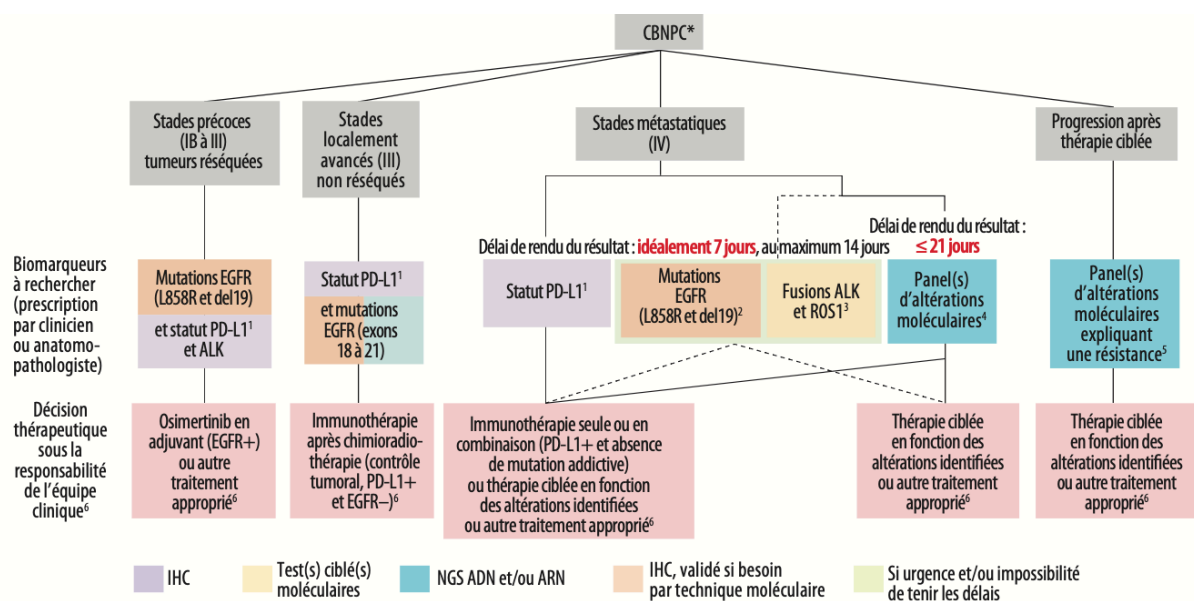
CBNPC*

Stades précoces (IB à III) tumeurs réséquées

Stades localement avancés (III) non réséqués

Stades métastatiques (IV)

Progression après thérapie ciblée

Délai de rendu du résultat : idéalement 7 jours, au maximum 14 jours

Délai de rendu du résultat : ≤ 21 jours

Biomarqueurs à rechercher (prescription par clinicien ou anatomopathologiste)

Mutations EGFR (L858R et del19)

et statut PD-L1$^1$ et ALK

Statut PD-L1$^1$

et mutations EGFR (exons 18 à 21)

Statut PD-L1$^1$

Mutations EGFR (L858R et del19)$^2$

Fusions ALK et ROS1$^3$

Panel(s) d'altérations moléculaires$^4$

Panel(s) d'altérations moléculaires expliquant une résistance$^5$

Décision thérapeutique sous la responsabilité de l'équipe clinique$^6$

Osimertinib en adjuvant (EGFR+) ou autre traitement approprié$^6$

Immunothérapie après chimioradiothérapie (contrôle tumoral, PD-L1+ et EGFR–)$^6$

Immunothérapie seule ou en combinaison (PD-L1+ et absence de mutation addictive) ou thérapie ciblée en fonction des altérations identifiées ou autre traitement approprié$^6$

Thérapie ciblée en fonction des altérations identifiées ou autre traitement approprié$^6$

Thérapie ciblée en fonction des altérations identifiées ou autre traitement approprié$^6$

IHC

Test(s) ciblé(s) moléculaires

NGS ADN et/ou ARN

IHC, validé si besoin par technique moléculaire

Si urgence et/ou impossibilité de tenir les délais